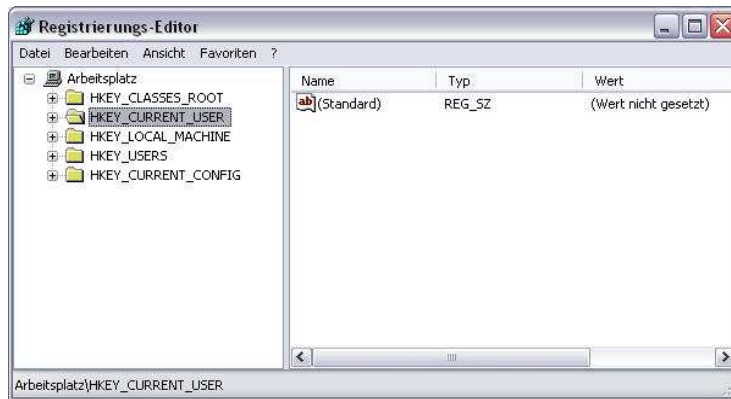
Registrierungs-Editor

Datei Bearbeiten Ansicht Favoriten ?

Arbeitsplatz
HKEY_CLASSES_ROOT
HKEY_CURRENT_USER
HKEY_LOCAL_MACHINE
HKEY_USERS
HKEY_CURRENT_CONFIG

| Name | Typ | Wert |
|---|---|---|
| ab (Standard) | REG_SZ | (Wert nicht gesetzt) |

Arbeitsplatz\HKEY_CURRENT_USER